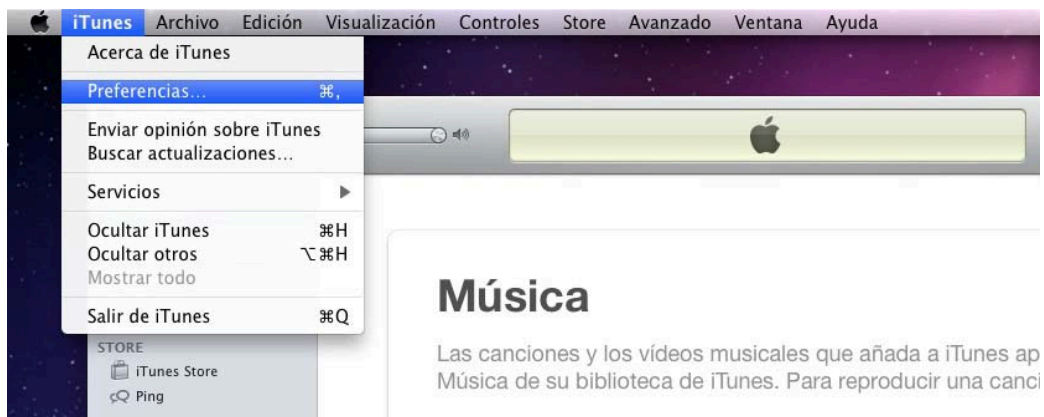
iTunes Archivo Edición Visualización Controles Store Avanzado Ventana Ayuda

Acerca de iTunes

Preferencias... ⌘,

Enviar opinión sobre iTunes
Buscar actualizaciones...

Servicios ▶

Ocultar iTunes ⌘H
Ocultar otros ⌥⌘H
Mostrar todo

Salir de iTunes ⌘Q

STORE
iTunes Store
Ping

Música

Las canciones y los vídeos musicales que añada a iTunes ap
Música de su biblioteca de iTunes. Para reproducir una canci